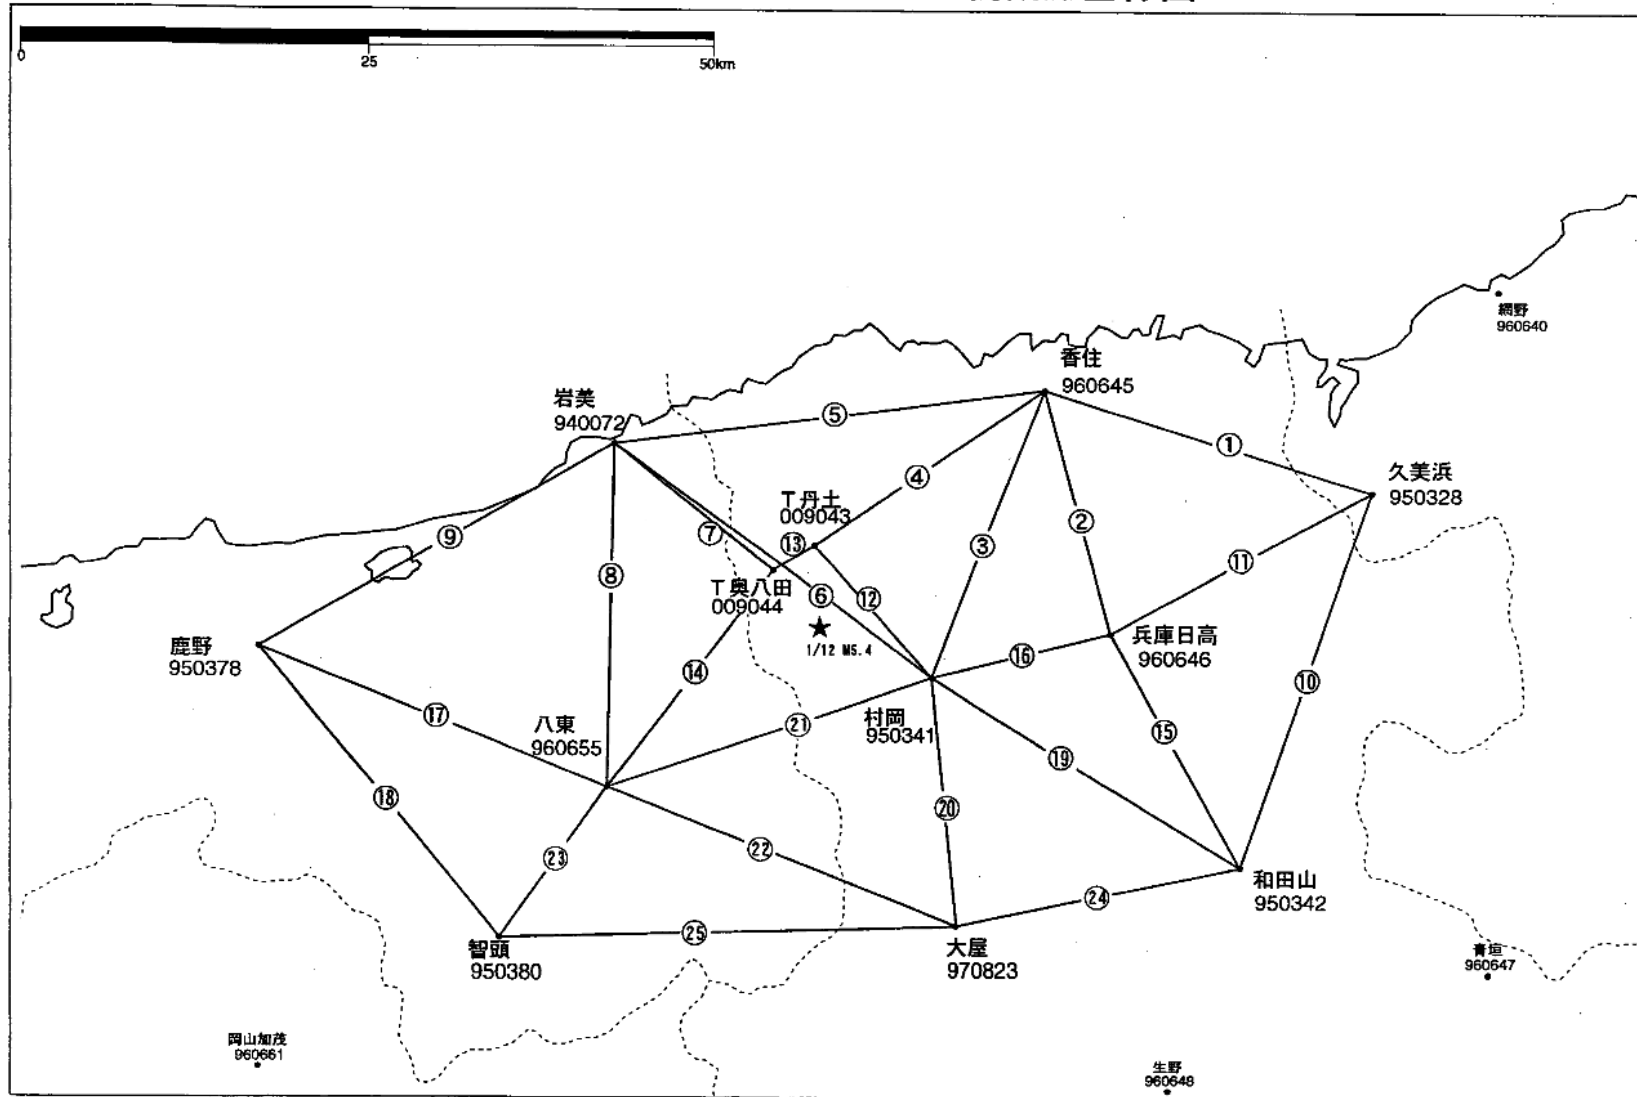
0
25
50km

網野
960640

香住
960645

岩美
940072

⑤
①
④
久美浜
950328
T丹土
009043
⑦
③
②
⑨
⑬
⑪
⑧
T奥八田
009044
⑥
⑫
鹿野
950378
1/12 M5.4
兵庫日高
960646
⑯
⑭
⑩
⑰
八東
960655
村岡
950341
㉑
⑮
⑲
⑱
⑳
㉓
㉒
和田山
950342
㉔
㉕
智頭
950380
大屋
970823
青垣
960647
岡山加茂
960661
生野
960648